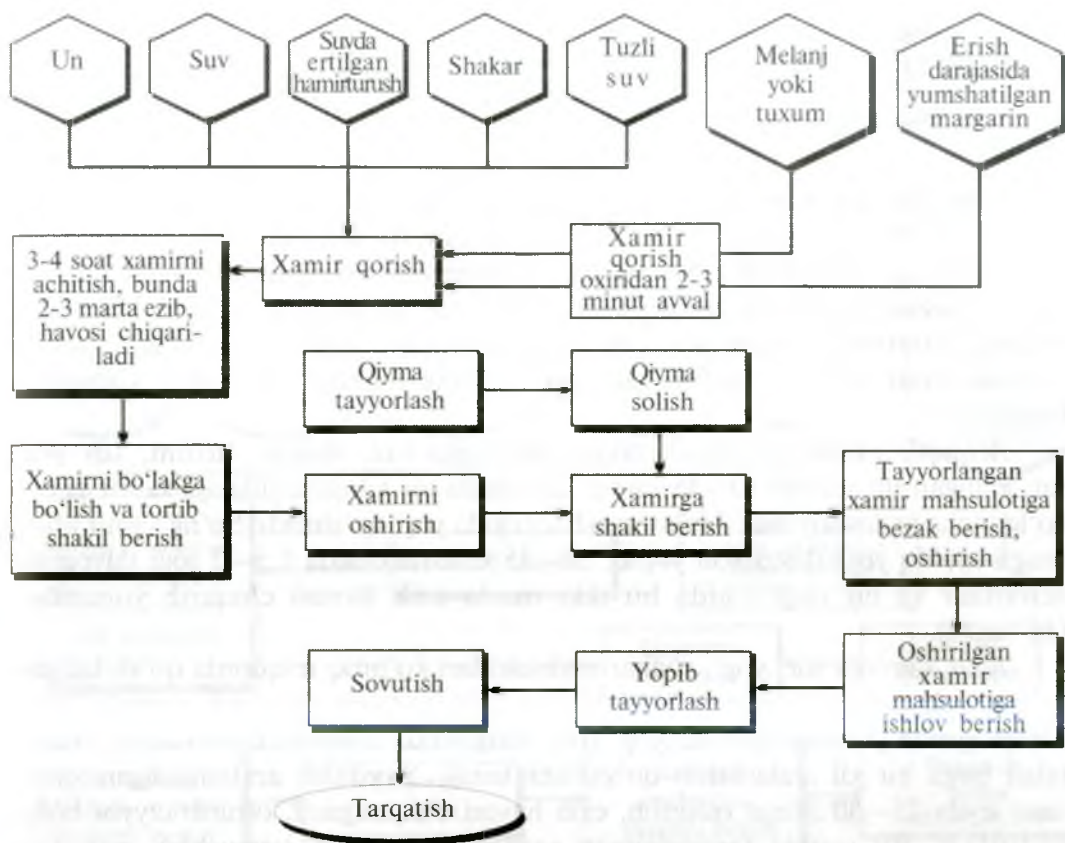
Un

Suv

Suvda ertilgan hamirturush

Shakar

Tuzli suv

Melanj yoki tuxum

Erish darajasida yumshatilgan margarin

3-4 soat xamirni achitish, bunda 2-3 marta ezib, havosi chiqariladi

Xamir qorish

Xamir qorish oxiridan 2-3 minut avval

Qiyma tayyorlash

Qiyma solish

Xamirni bo'lakga bo'lish va tortib shakil berish

Xamirni oshirish

Xamirga shakil berish

Tayyorlangan xamir mahsulotiga bezak berish, oshirish

Sovutish

Yopib tayyorlash

Oshirilgan xamir mahsulotiga ishlov berish

Tarqatish